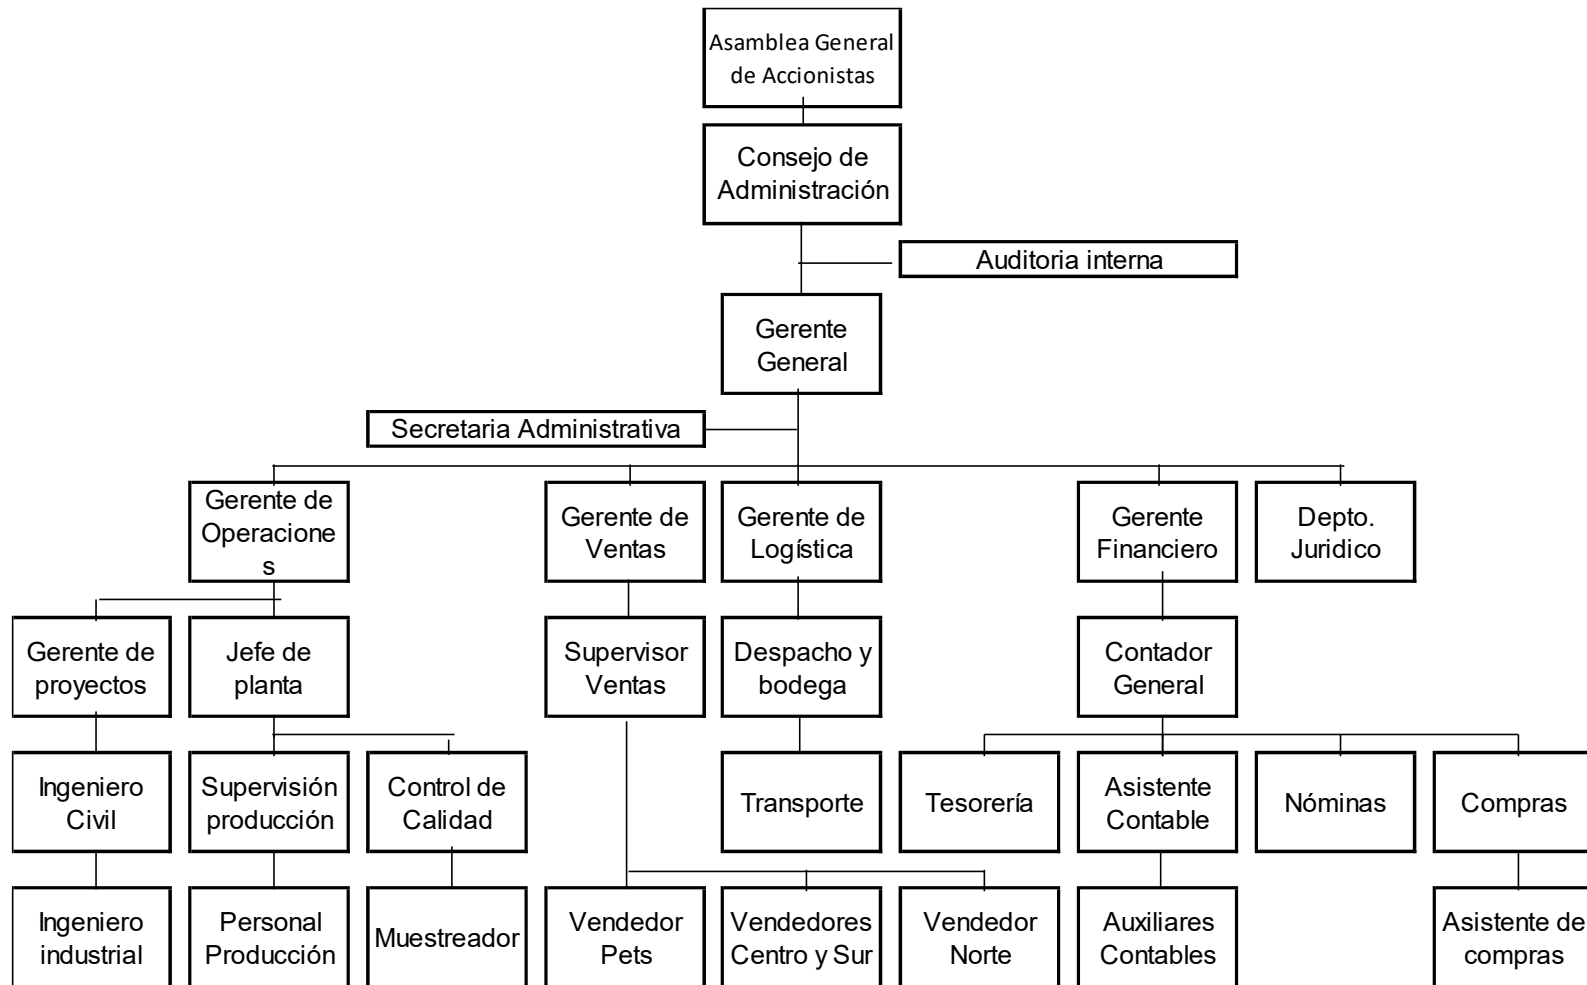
Asamblea General de Accionistas

Consejo de Administración

Auditoria interna

Gerente General

Secretaria Administrativa

Gerente de Operacione s

Gerente de Ventas

Gerente de Logística

Gerente Financiero

Depto. Juridico

Gerente de proyectos

Jefe de planta

Supervisor Ventas

Despacho y bodega

Contador General

Ingeniero Civil

Supervisión producción

Control de Calidad

Transporte

Tesorería

Asistente Contable

Nóminas

Compras

Ingeniero industrial

Personal Producción

Muestreador

Vendedor Pets

Vendedores Centro y Sur

Vendedor Norte

Auxiliares Contables

Asistente de compras